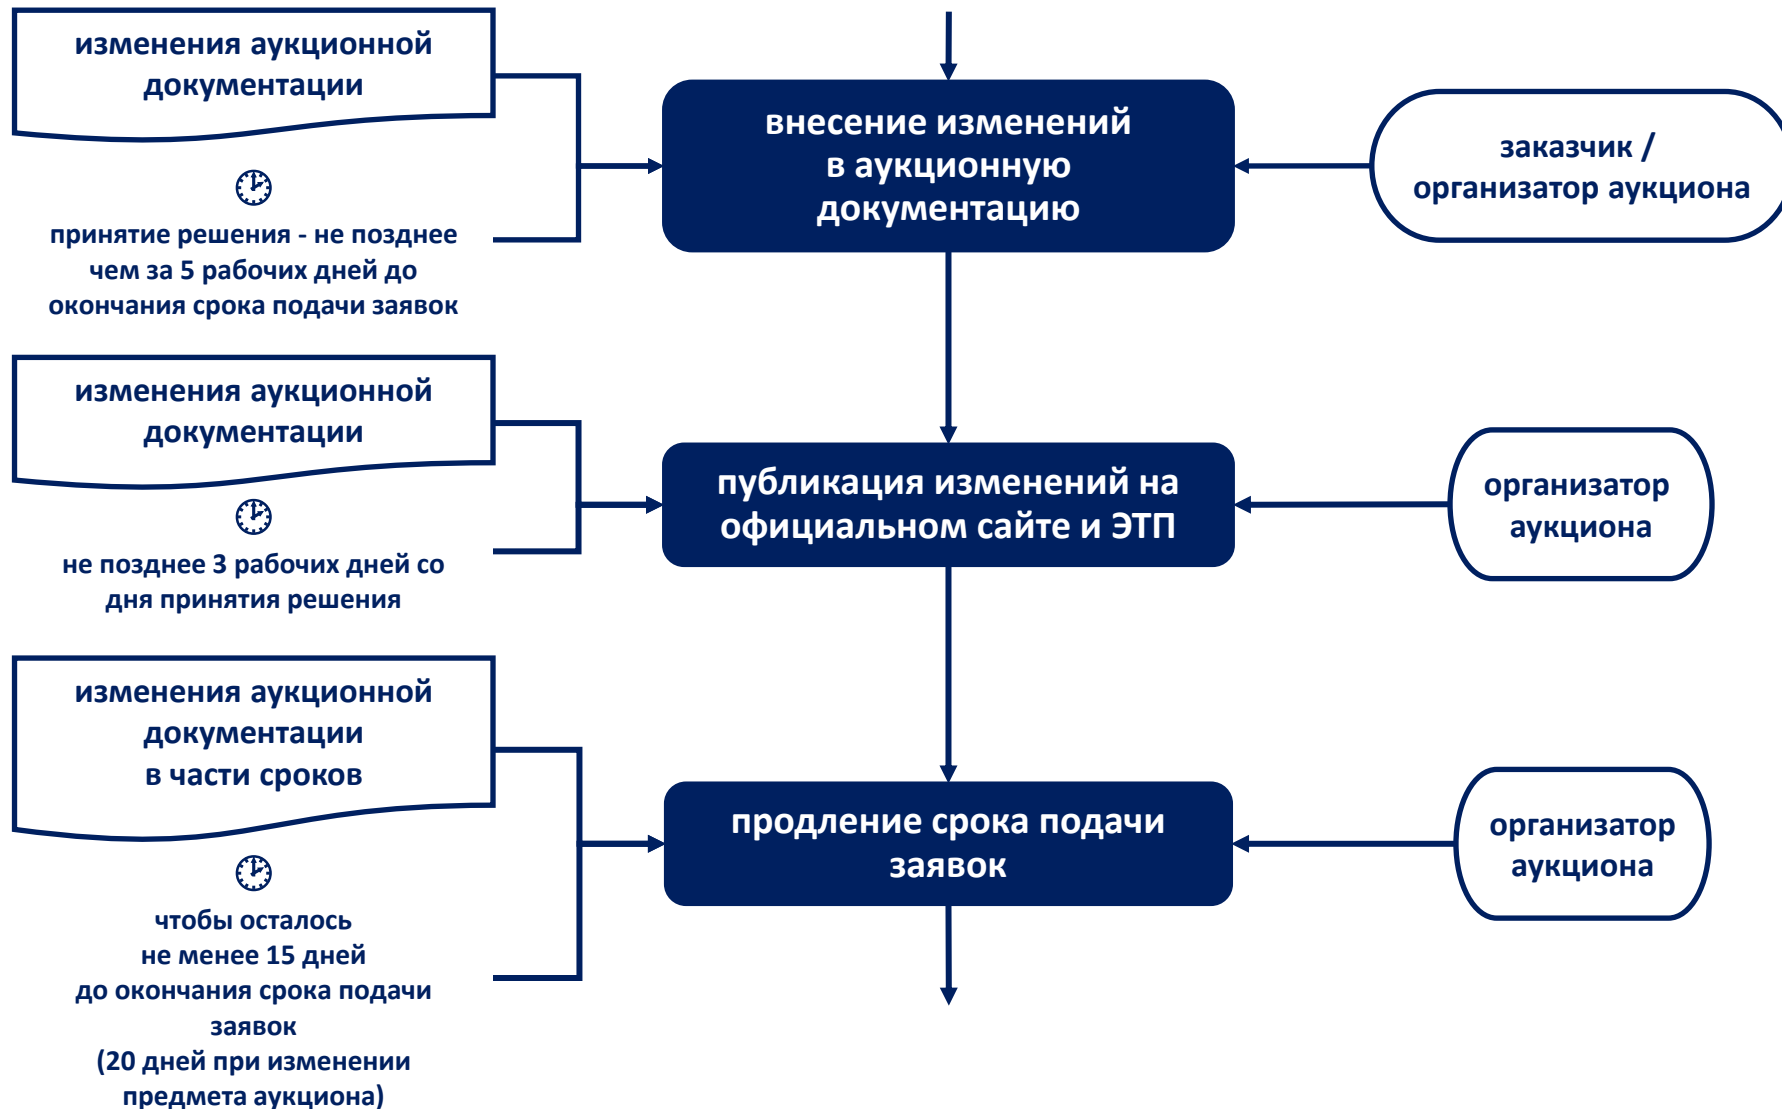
изменения аукционной документации

принятие решения - не позднее чем за 5 рабочих дней до окончания срока подачи заявок

внесение изменений в аукционную документацию

заказчик / организатор аукциона

изменения аукционной документации

не позднее 3 рабочих дней со дня принятия решения

публикация изменений на официальном сайте и ЭТП

организатор аукциона

изменения аукционной документации в части сроков

чтобы осталось не менее 15 дней до окончания срока подачи заявок (20 дней при изменении предмета аукциона)

продление срока подачи заявок

организатор аукциона